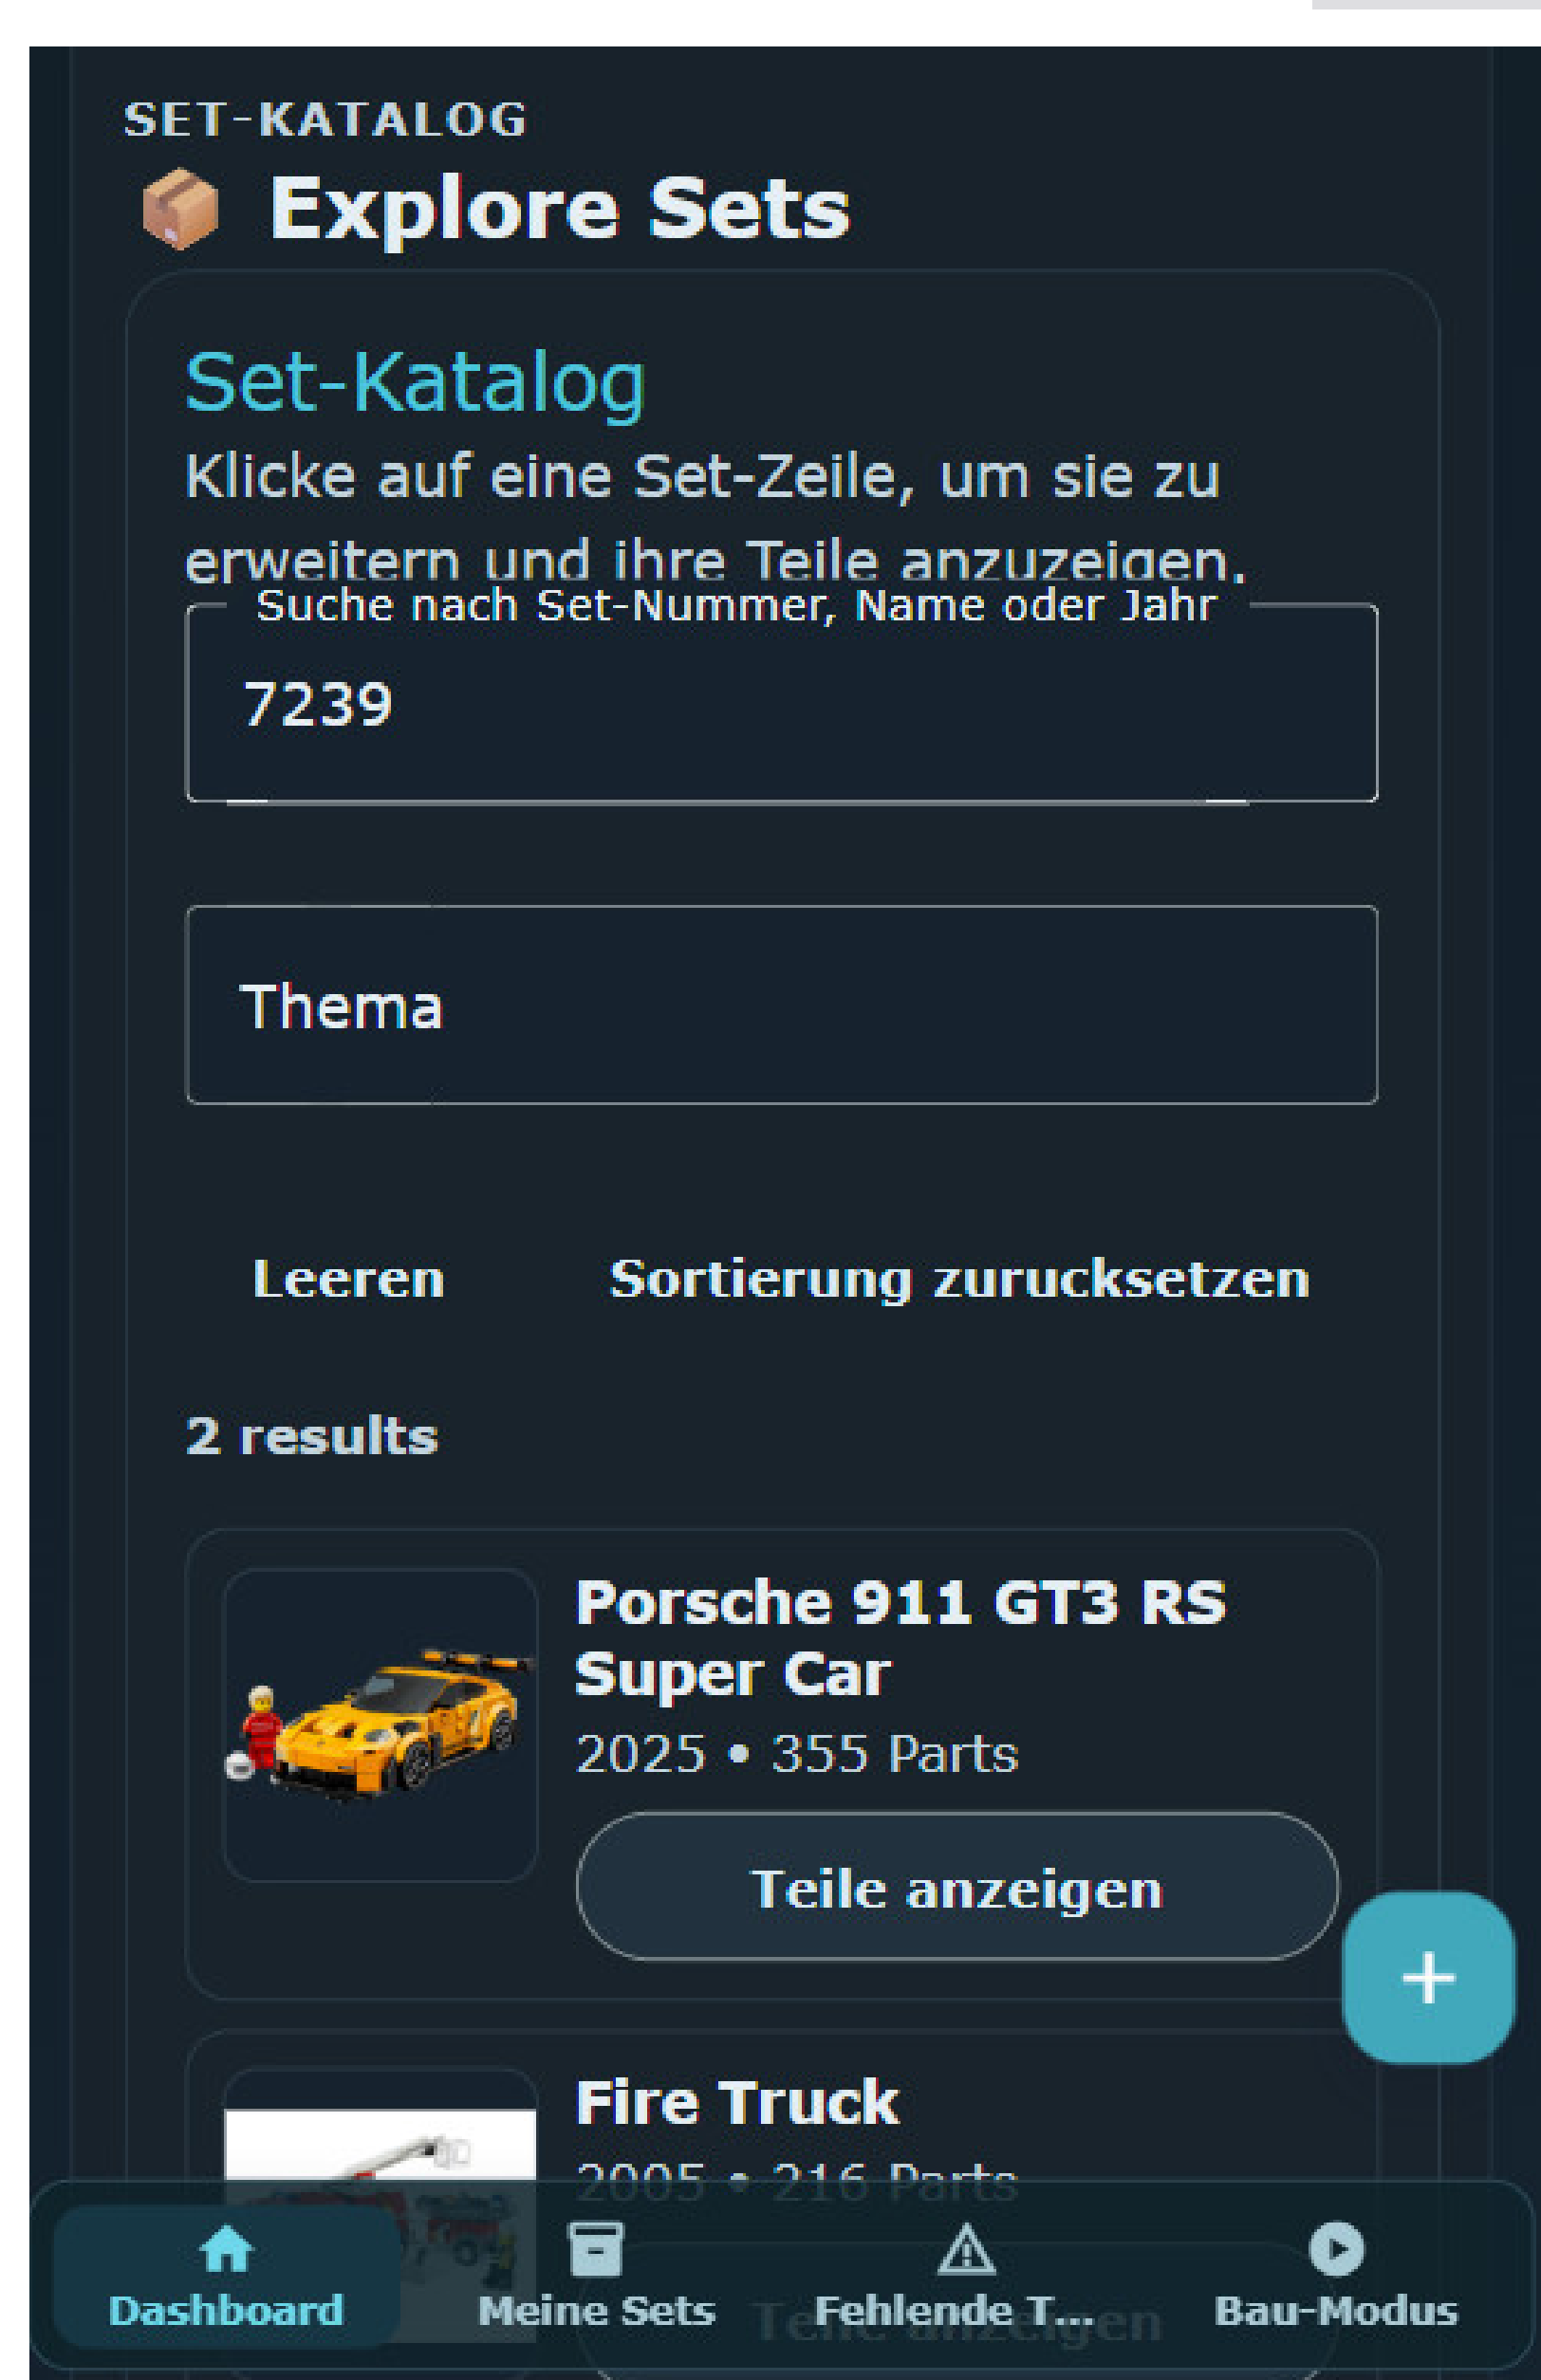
SET-KATALOG

📦 Explore Sets

Set-Katalog

Klicke auf eine Set-Zeile, um sie zu erweitern und ihre Teile anzuzeigen.

Suche nach Set-Nummer, Name oder Jahr

7239

Thema

Leeren

Sortierung zurucksetzen

2 results

Porsche 911 GT3 RS Super Car

2025 • 355 Parts

Teile anzeigen

+

Fire Truck

2005 • 216 Parts

Teile anzeigen

Dashboard

Meine Sets

Fehlende T...

Bau-Modus